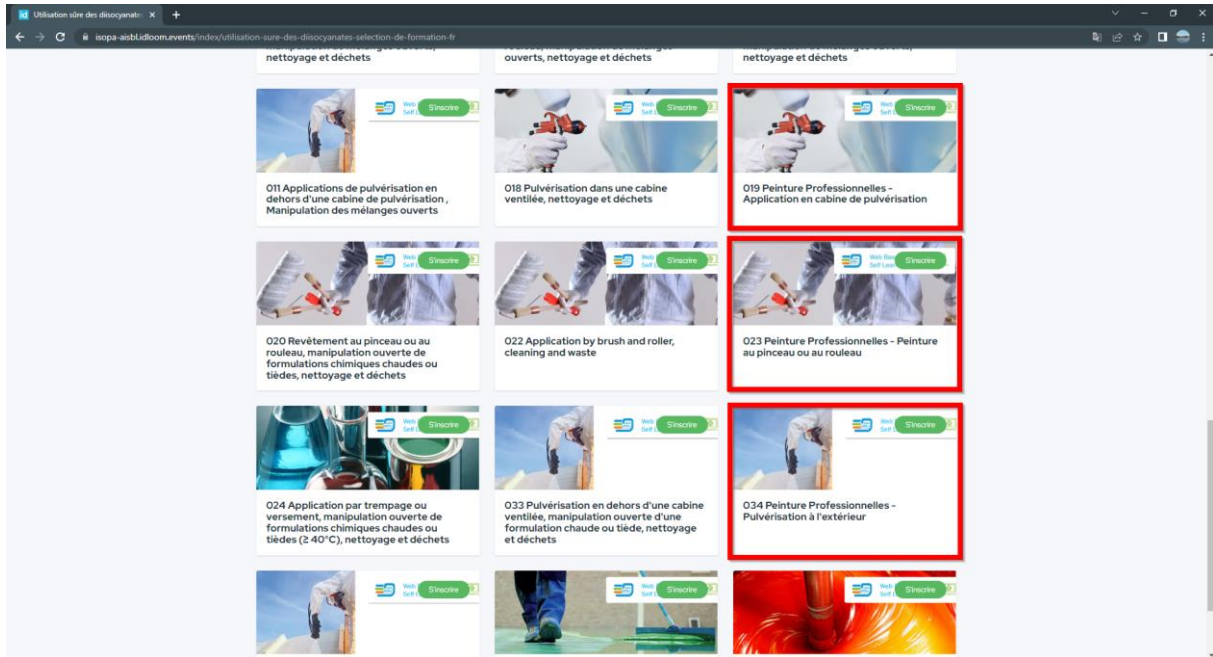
Utilisation sûre des diisocyanate ×

isopa-aisbl.idloom.events/index/utilisation-sure-des-diisocyanates-selection-de-formation-fr

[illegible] nettoyage et déchets

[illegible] ouverts, nettoyage et déchets

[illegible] nettoyage et déchets

Web Self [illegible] S'inscrire

011 Applications de pulvérisation en dehors d'une cabine de pulvérisation , Manipulation des mélanges ouverts

Web Self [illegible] S'inscrire

018 Pulvérisation dans une cabine ventilée, nettoyage et déchets

Web Self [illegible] S'inscrire

019 Peinture Professionnelles - Application en cabine de pulvérisation

Web Self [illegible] S'inscrire

020 Revêtement au pinceau ou au rouleau, manipulation ouverte de formulations chimiques chaudes ou tièdes, nettoyage et déchets

Web Self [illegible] S'inscrire

022 Application by brush and roller, cleaning and waste

Web Bas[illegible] Self Lea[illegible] S'inscrire

023 Peinture Professionnelles - Peinture au pinceau ou au rouleau

Web Self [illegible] S'inscrire

024 Application par trempage ou versement, manipulation ouverte de formulations chimiques chaudes ou tièdes (≥ 40°C), nettoyage et déchets

Web Self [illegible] S'inscrire

033 Pulvérisation en dehors d'une cabine ventilée, manipulation ouverte d'une formulation chaude ou tiède, nettoyage et déchets

Web Self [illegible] S'inscrire

034 Peinture Professionnelles - Pulvérisation à l'extérieur

Web Self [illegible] S'inscrire

Web Self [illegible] S'inscrire

Web Self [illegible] S'inscrire